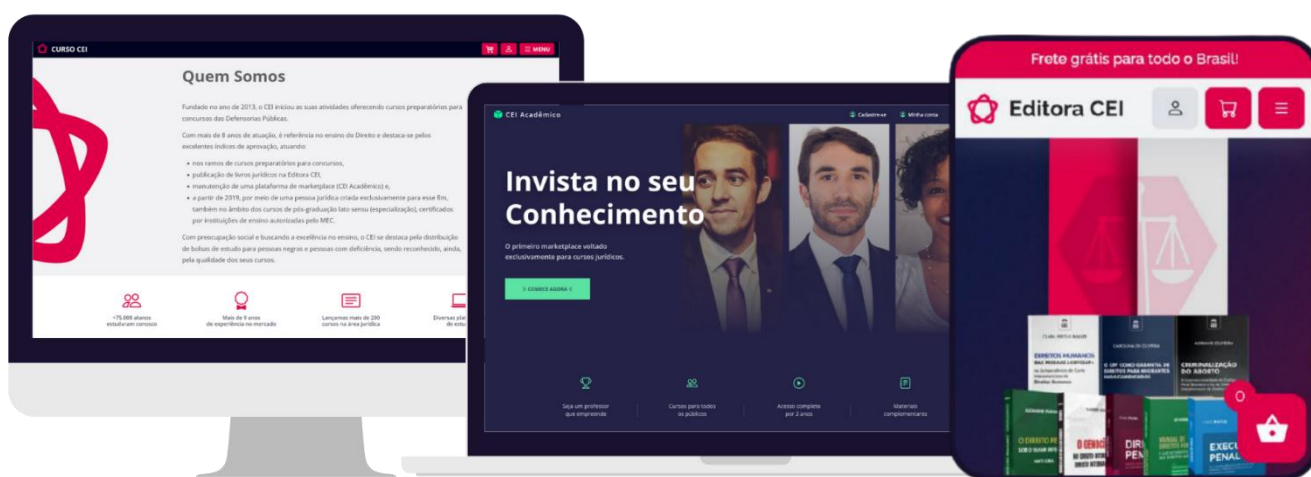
CURSO CEI

MENU

Quem Somos

Fundado no ano de 2013, o CEI iniciou as suas atividades oferecendo cursos preparatórios para concursos das Defensorias Públicas.

Com mais de 8 anos de atuação, é referência no ensino do Direito e destaca-se pelos excelentes índices de aprovação, atuando:

- nos ramos de cursos preparatórios para concursos,
- publicação de livros jurídicos na Editora CEI,
- manutenção de uma plataforma de marketplace (CEI Acadêmico) e,
- a partir de 2019, por meio de uma pessoa jurídica criada exclusivamente para esse fim, também no âmbito dos cursos de pós-graduação lato sensu (especialização), certificados por instituições de ensino autorizadas pelo MEC.

Com preocupação social e buscando a excelência no ensino, o CEI se destaca pela distribuição de bolsas de estudo para pessoas negros e pessoas com deficiência, sendo reconhecido, ainda, pela qualidade dos seus cursos.

+75.000 alunos estudaram conosco

Mais de 9 anos de experiência no mercado

Lançamos mais de 230 cursos na área jurídica

Diversas pla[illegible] de estu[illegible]

CEI Acadêmico

Cadastre-se

Minha conta

Invista no seu Conhecimento

O primeiro marketplace voltado exclusivamente para cursos jurídicos.

CONHECE AGORA

Seja um professor que empreende

Cursos para todos os públicos

Acesso completo por 2 anos

Materiais complementares

Frete grátis para todo o Brasil!

Editora CEI

DIREITOS HUMANOS

CRIMINALIZAÇÃO DO ABORTO

O DIREITO PE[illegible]

O GENOCÍ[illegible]

DIRE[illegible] PEN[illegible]

MANUAL DE DIREITO PEN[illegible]

EXECU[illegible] PENAL

0